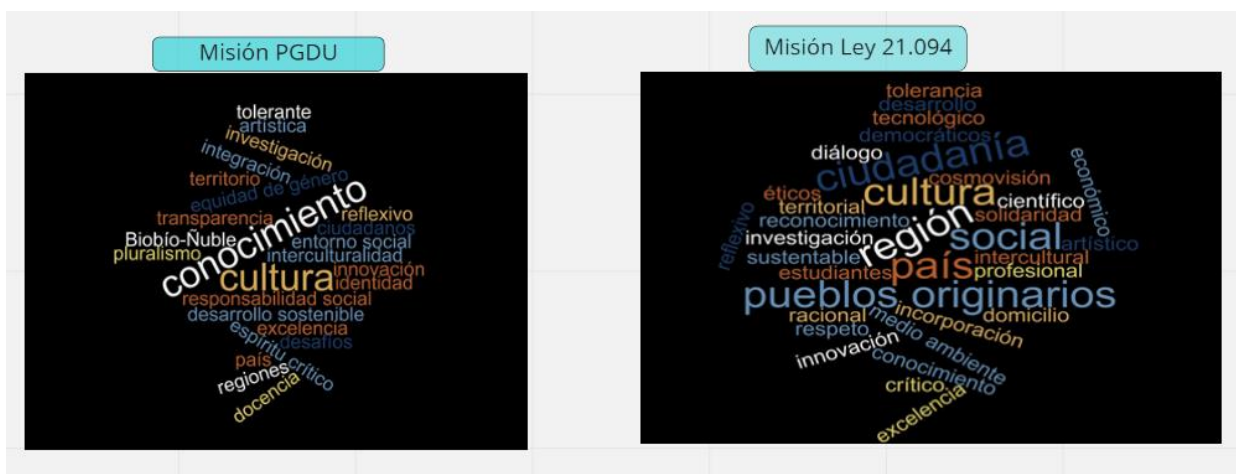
Misión PGDU

tolerante
artística
investigación
integración
territorio
equidad de género
conocimiento
reflexivo
transparencia
ciudadanos
Biobío-Ñuble
entorno social
pluralismo
interculturalidad
cultura
innovación
identidad
responsabilidad social
desarrollo sostenible
excelencia
espíritu
desafíos
país
crítico
regiones
docencia

Misión Ley 21.094

tolerancia
desarrollo
tecnológico
democráticos
diálogo
ciudadanía
económico
cosmovisión
éticos
cultura
territorial
científico
reflexivo
reconocimiento
solidaridad
región
social
investigación
artístico
intercultural
sustentable
país
estudiantes
profesional
pueblos originarios
incorporación
racional
domicilio
respeto
medio ambiente
innovación
conocimiento
crítico
excelencia